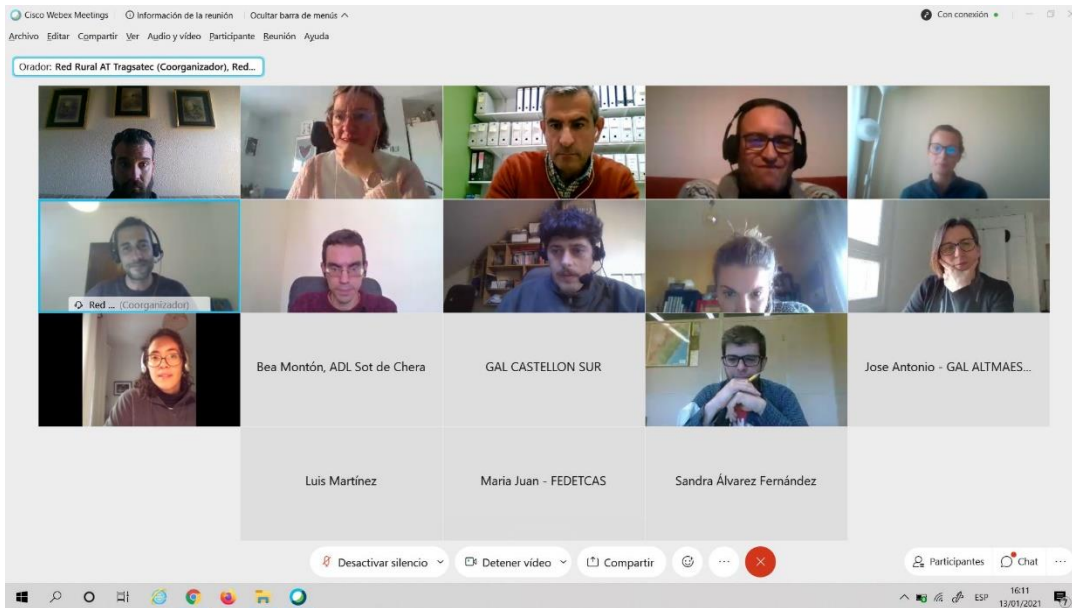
Cisco Webex Meetings | Información de la reunión | Ocultar barra de menús ^

Con conexión

Archivo Editar Compartir Ver Audio y vídeo Participante Reunión Ayuda

Orador: Red Rural AT Tragsatec (Coorganizador), Red...

Red ... (Coorganizador)

Bea Montón, ADL Sot de Chera

GAL CASTELLON SUR

Jose Antonio - GAL ALTMAES...

Luis Martínez

Maria Juan - FEDETCAS

Sandra Álvarez Fernández

Desactivar silencio

Detener vídeo

Compartir

Participantes

Chat

ESP

16:11
13/01/2021